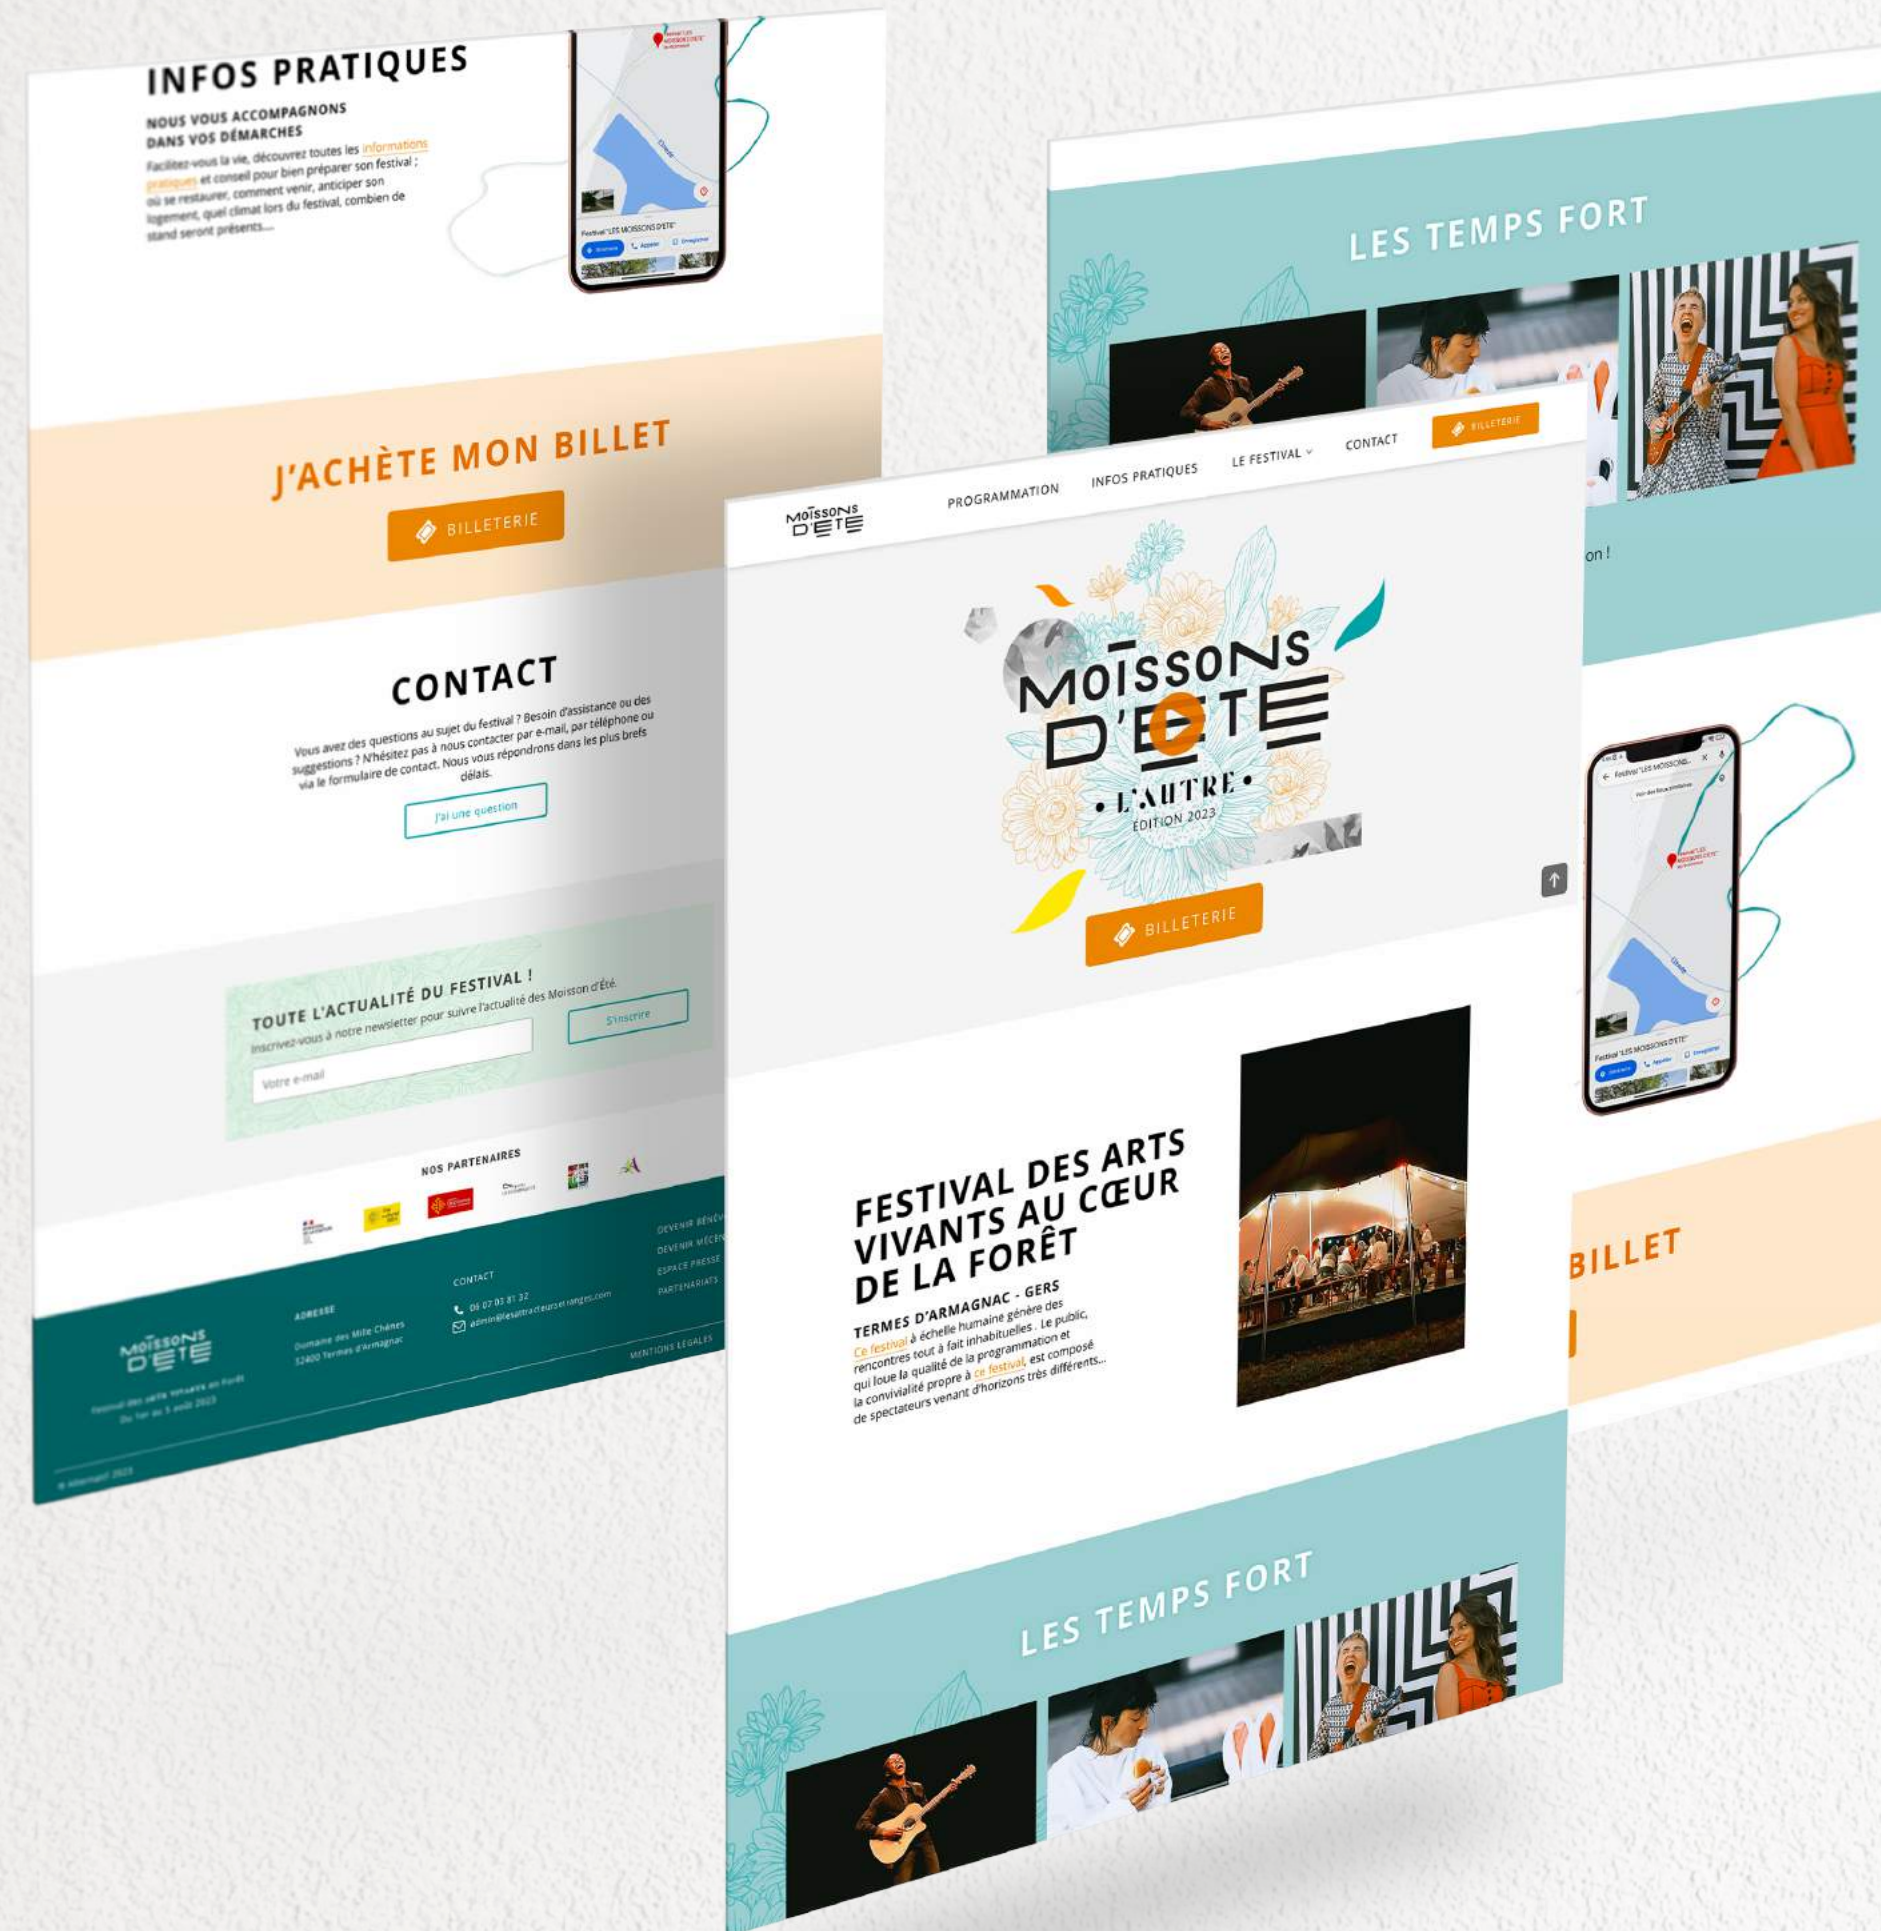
INFOS PRATIQUES

NOUS VOUS ACCOMPAGNONS DANS VOS DÉMARCHES

Facilitez-vous la vie, découvrez toutes les informations pratiques et conseil pour bien préparer son festival ; où se restaurer, comment venir, anticiper son logement, quel climat lors du festival, combien de stand seront présents...

Festival "LES MOISSONS D'ETE"

J'ACHÈTE MON BILLET

BILLETERIE

CONTACT

Vous avez des questions au sujet du festival ? Besoin d'assistance ou des suggestions ? N'hésitez pas à nous contacter par e-mail, par téléphone ou via le formulaire de contact. Nous vous répondrons dans les plus brefs délais.

J'ai une question

TOUTE L'ACTUALITÉ DU FESTIVAL !

Inscrivez-vous à notre newsletter pour suivre l'actualité des Moisson d'Été.

Votre e-mail

S'inscrire

NOS PARTENAIRES

ADRESSE
Domaine des Mille Chênes
32400 Termes d'Armagnac

CONTACT
06 07 03 81 32
admin@lesattracteursetranges.com

DEVENIR BÉNÉ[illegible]
DEVENIR MÉCÈ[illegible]
ESPACE PRESSE
PARTENARIATS

MENTIONS LÉGALES

MOÏSSONS D'ÉTÉ

Festival des arts vivants au Forêt
Du 1er au 5 août 2023

LES TEMPS FORT

MOÏSSONS D'ÉTÉ

PROGRAMMATION

INFOS PRATIQUES

LE FESTIVAL

CONTACT

BILLETERIE

MOÏSSONS D'ÉTÉ

• L'AUTRE •

ÉDITION 2023

BILLETERIE

FESTIVAL DES ARTS VIVANTS AU CŒUR DE LA FORÊT

TERMES D'ARMAGNAC - GERS

Ce festival à échelle humaine génère des rencontres tout à fait inhabituelles . Le public, qui loue la qualité de la programmation et la convivialité propre à ce festival, est composé de spectateurs venant d'horizons très différents...

LES TEMPS FORT

on !

BILLET